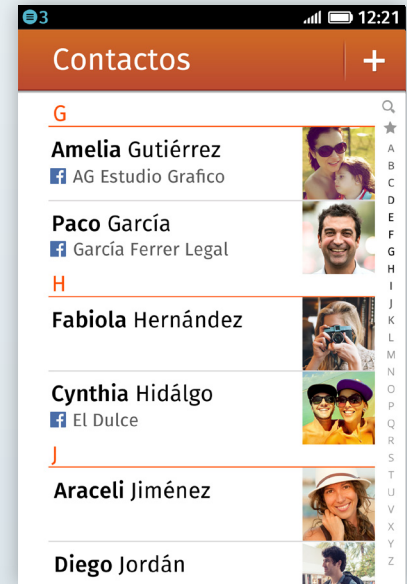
3
12:21
Contactos
+
G
Amelia Gutiérrez
f AG Estudio Grafico
Paco García
f García Ferrer Legal
H
Fabiola Hernández
Cynthia Hidálgo
f El Dulce
J
Araceli Jiménez
Diego Jordán
A
B
C
D
E
F
G
H
I
J
K
L
M
N
O
P
Q
R
S
T
U
V
X
Y
Z